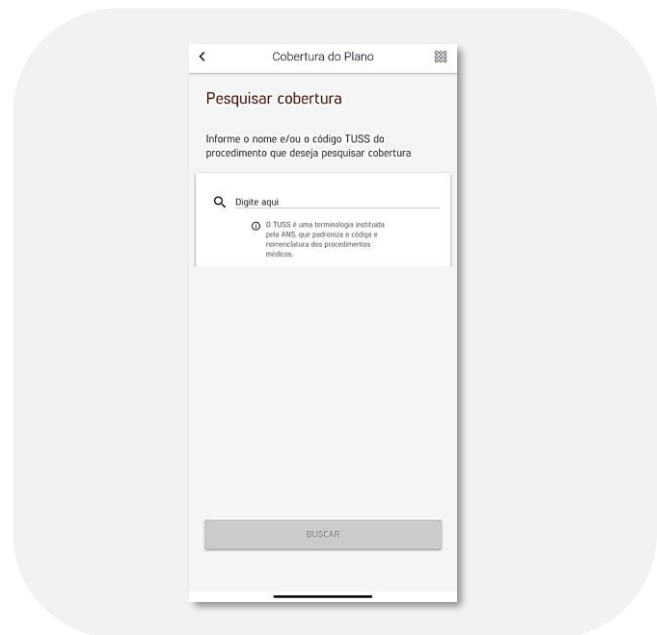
Cobertura do Plano

Pesquisar cobertura

Informe o nome e/ou o código TUSS do procedimento que deseja pesquisar cobertura

Digite aqui

O TUSS é uma terminologia instituída pela ANS, que padroniza o código e nomenclatura dos procedimentos médicos.

BUSCAR